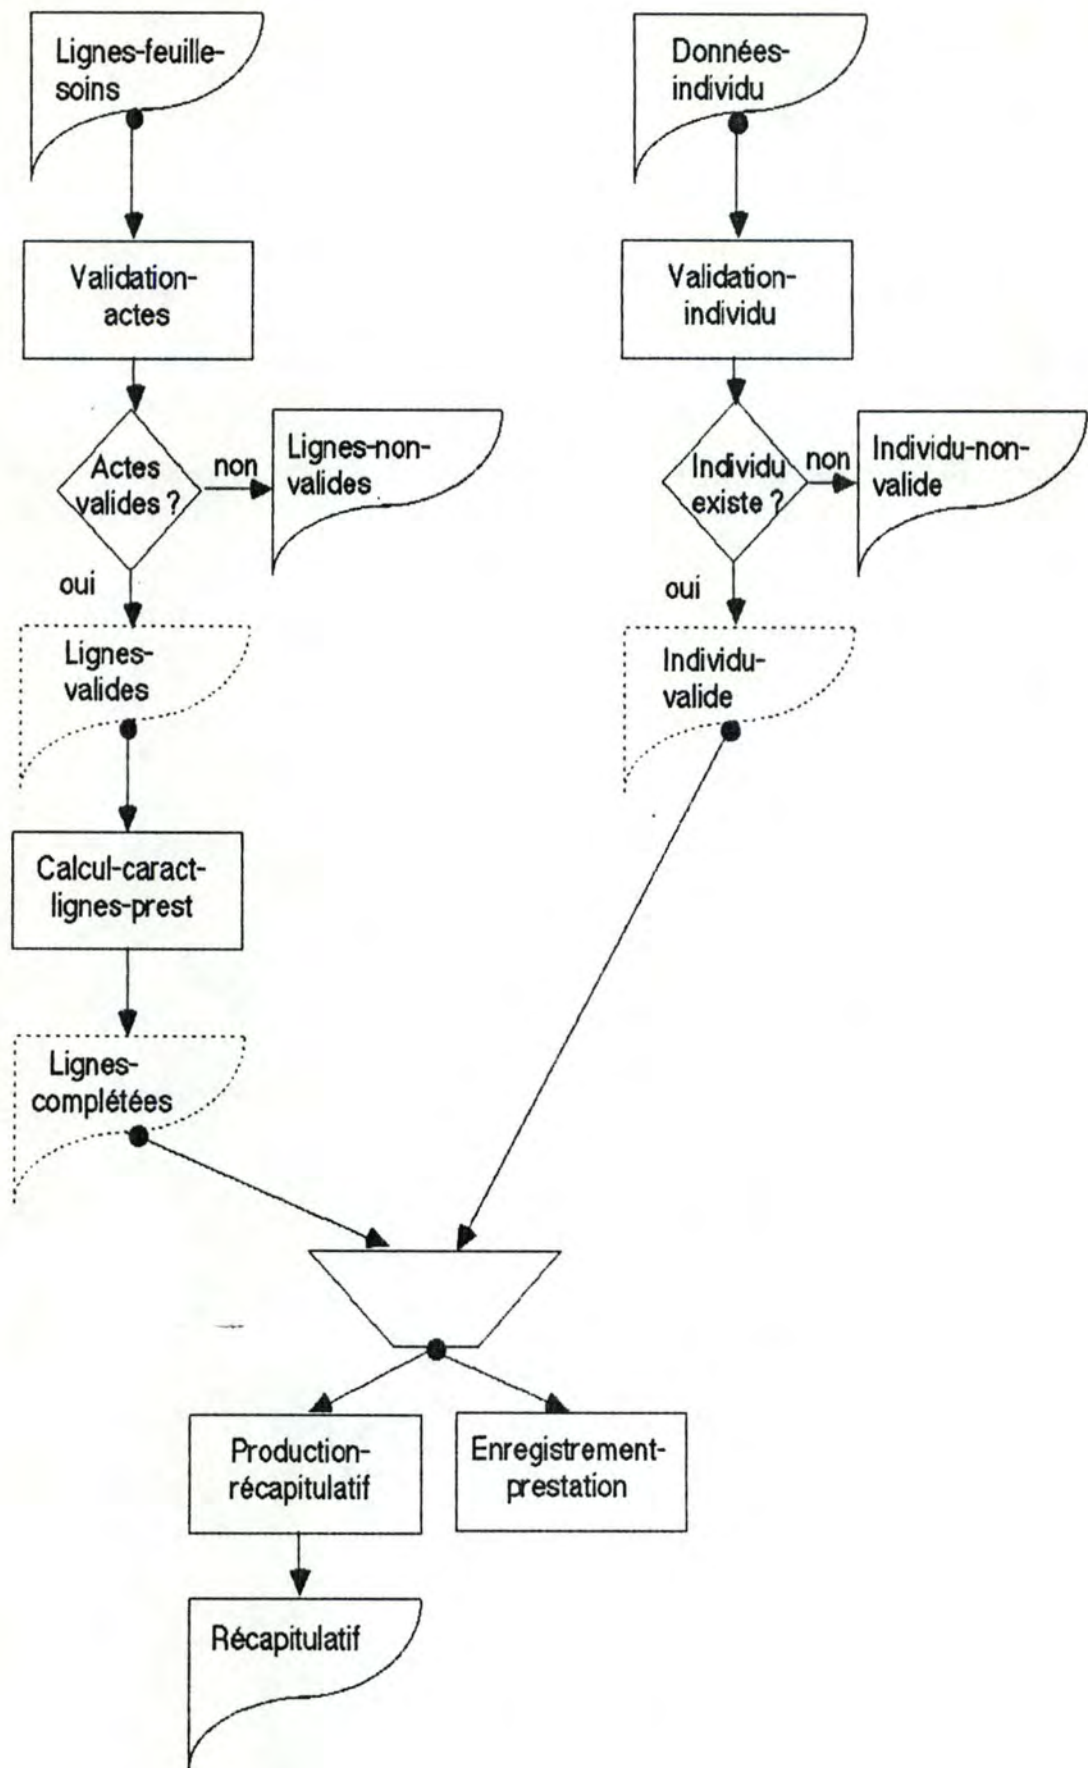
Lignes-feuille-soins

Données-individu

Validation-actes

Validation-individu

Actes valides ?

non

Lignes-non-valides

Individu existe ?

non

Individu-non-valide

oui

oui

Lignes-valides

Individu-valide

Calcul-caract-lignes-prest

Lignes-complétées

Production-récapitulatif

Enregistrement-prestation

Récapitulatif